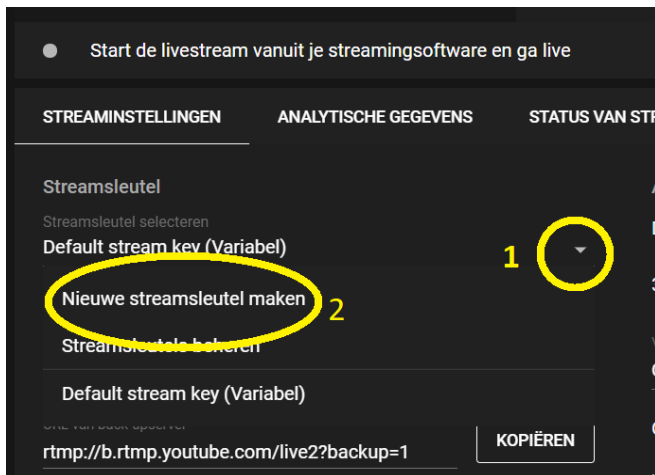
Start de livestream vanuit je streamingsoftware en ga live

STREAMINSTELLINGEN
ANALYTISCHE GEGEVENS
STATUS VAN STR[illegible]

Streamsleutel

Streamsleutel selecteren
Default stream key (Variabel)

1

Nieuwe streamsleutel maken

2

Streamsleutels beheren

Default stream key (Variabel)

URL van back-upserver
rtmp://b.rtmp.youtube.com/live2?backup=1

KOPIËREN